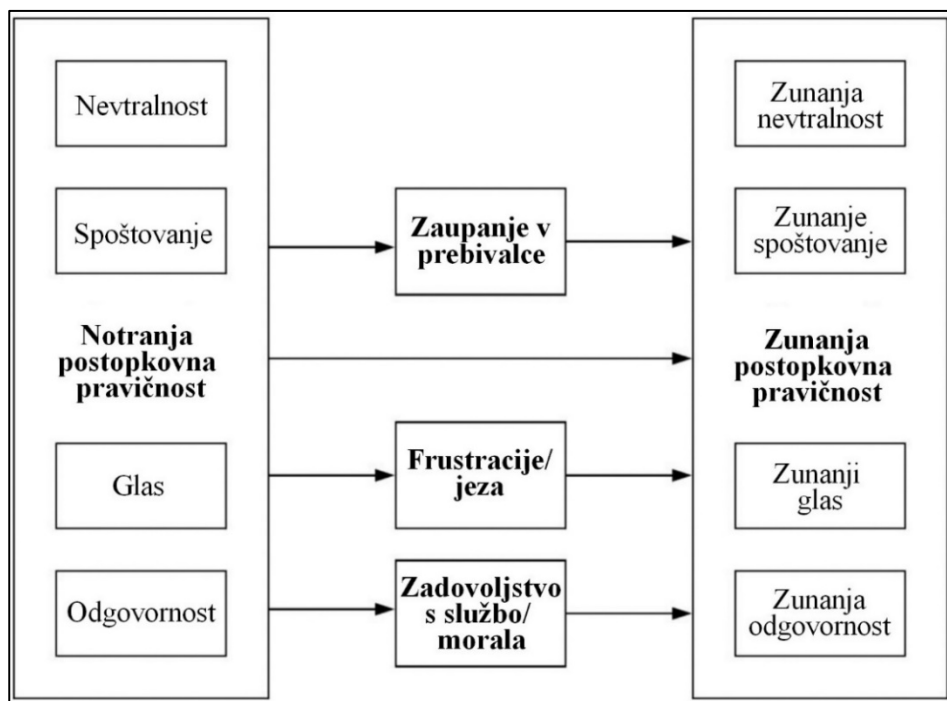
Nevtralnost

Spoštovanje

Notranja postopkovna pravičnost

Glas

Odgovornost

Zaupanje v prebivalce

Frustracije/ jeza

Zadovoljstvo s službo/ morala

Zunanja nevtralnost

Zunanje spoštovanje

Zunanja postopkovna pravičnost

Zunanji glas

Zunanja odgovornost